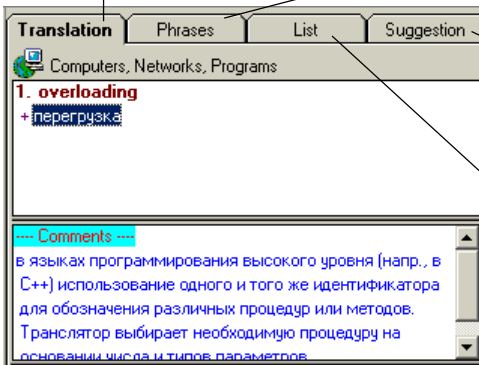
Translation | Phrases | List | Suggestion

Computers, Networks, Programs

1. overloading
+ перегрузка

---- Comments ----
в языках программирования высокого уровня (напр., в C++) использование одного и того же идентификатора для обозначения различных процедур или методов. Транслятор выбирает необходимую процедуру на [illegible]